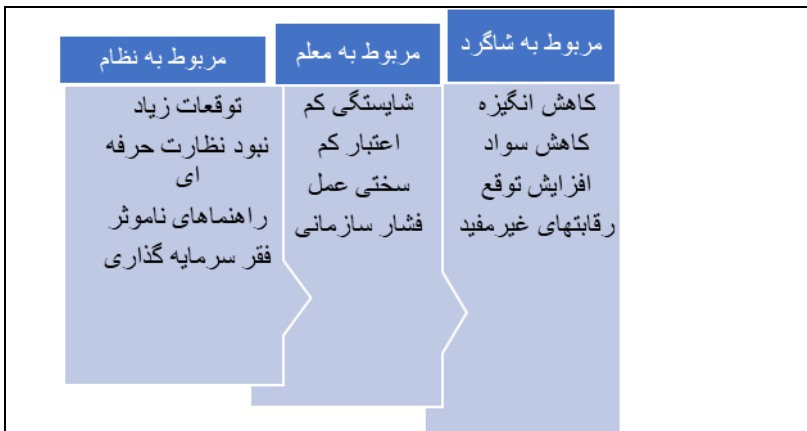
مربوط به شاگرد

کاهش انگیزه
کاهش سواد
افزایش توقع
رقابتهای غیرمفید

مربوط به معلم

شایستگی کم
اعتبار کم
سختی عمل
فشار سازمانی

مربوط به نظام

توقعات زیاد
نبود نظارت حرفه ای
راهنماهای ناموثر
فقر سرمایه گذاری